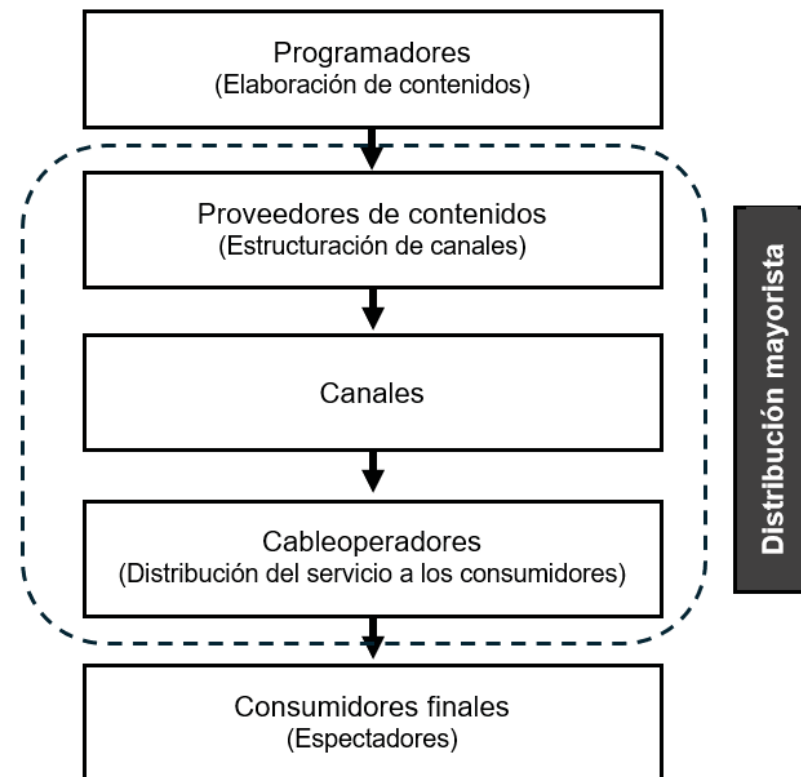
Programadores
(Elaboración de contenidos)

Proveedores de contenidos
(Estructuración de canales)

Canales

Cableoperadores
(Distribución del servicio a los consumidores)

Consumidores finales
(Espectadores)

Distribución mayorista